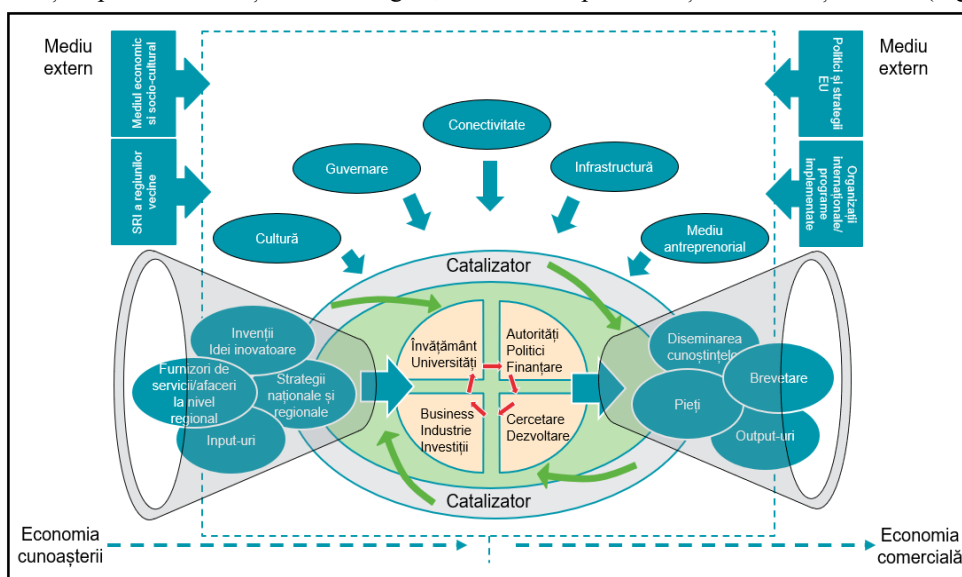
Mediu extern

Mediul economic și socio-cultural

SRI a regiunilor vecine

Mediu extern

Politici și strategii EU

Organizații internaționale/ programe implementate

Conectivitate

Guvernare

Infrastructură

Cultură

Mediu antreprenorial

Catalizator

Invenții Idei inovatoare

Furnizori de servicii/afaceri la nivel regional

Strategii naționale și regionale

Input-uri

Învățământ Universități

Autorități Politici Finanțare

Business Industrie Investiții

Cercetare Dezvoltare

Diseminarea cunoștințelor

Brevetare

Piețe

Output-uri

Catalizator

Economia cunoașterii

Economia comercială